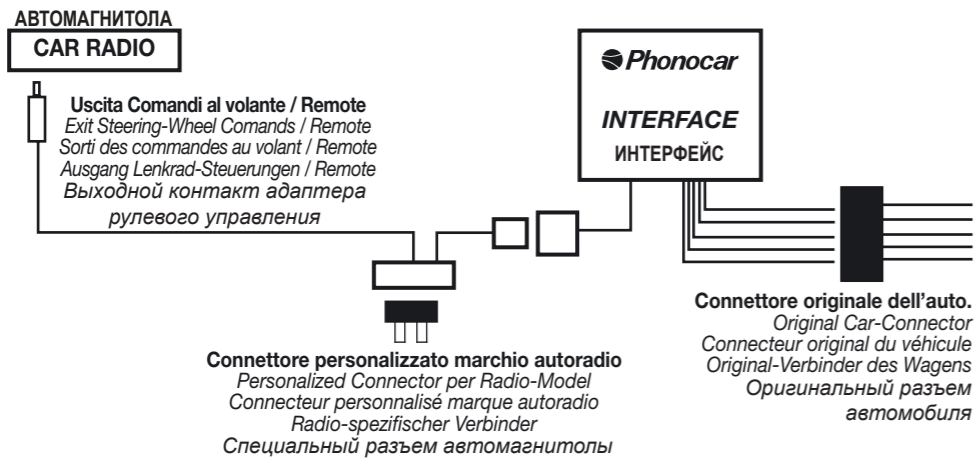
АВТОМАГНИТОЛА
CAR RADIO

Uscita Comandi al volante / Remote
Exit Steering-Wheel Comands / Remote
Sorti des commandes au volant / Remote
Ausgang Lenkrad-Steuerungen / Remote
Выходной контакт адаптера рулевого управления

Phonocar
INTERFACE
ИНТЕРФЕЙС

Connettore originale dell'auto.
Original Car-Connector
Connecteur original du véhicule
Original-Verbinder des Wagens
Оригинальный разъем автомобиля

Connettore personalizzato marchio autoradio
Personalized Connector per Radio-Model
Connecteur personnalisé marque autoradio
Radio-spezifischer Verbinder
Специальный разъем автомагнитолы